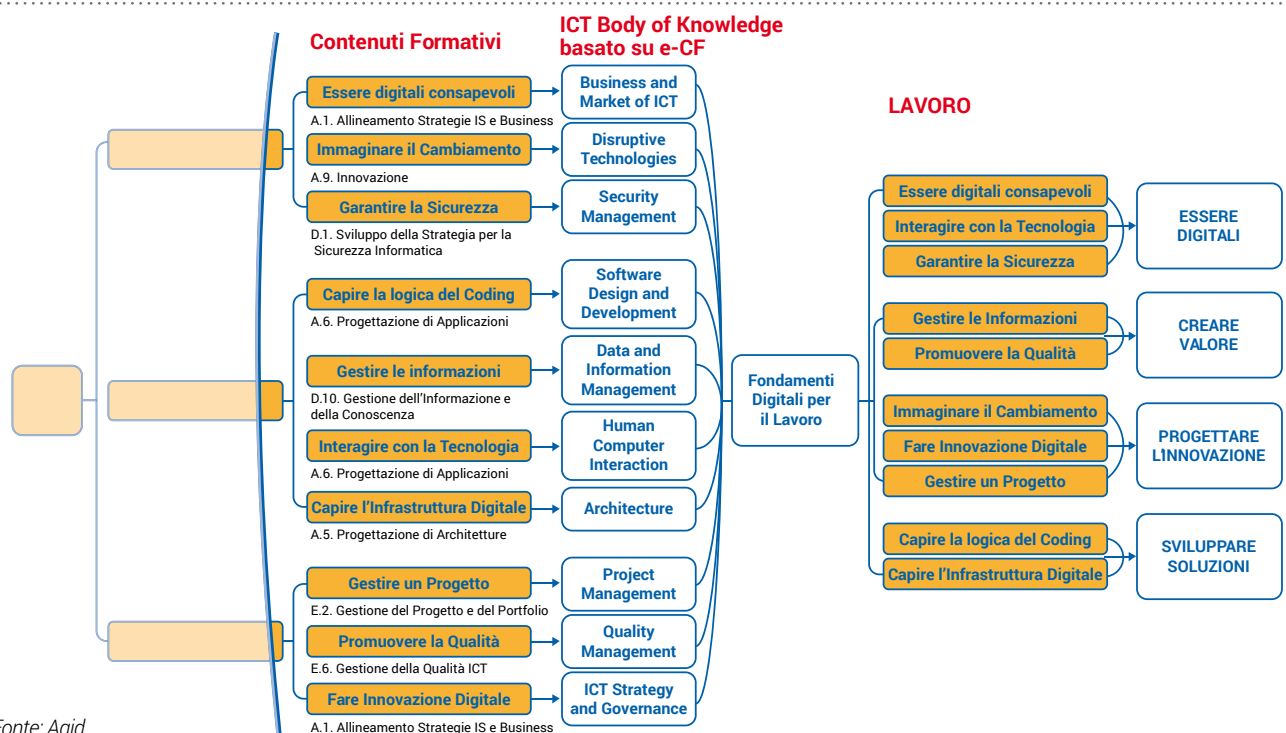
Contenuti Formativi

ICT Body of Knowledge basato su e-CF

Essere digitali consapevoli
A.1. Allineamento Strategie IS e Business

Business and Market of ICT

Immaginare il Cambiamento
A.9. Innovazione

Disruptive Technologies

Garantire la Sicurezza
D.1. Sviluppo della Strategia per la Sicurezza Informatica

Security Management

Capire la logica del Coding
A.6. Progettazione di Applicazioni

Software Design and Development

Gestire le informazioni
D.10. Gestione dell'Informazione e della Conoscenza

Data and Information Management

Interagire con la Tecnologia
A.6. Progettazione di Applicazioni

Human Computer Interaction

Capire l'Infrastruttura Digitale
A.5. Progettazione di Architetture

Architecture

Gestire un Progetto
E.2. Gestione del Progetto e del Portfolio

Project Management

Promuovere la Qualità
E.6. Gestione della Qualità ICT

Quality Management

Fare Innovazione Digitale
A.1. Allineamento Strategie IS e Business

ICT Strategy and Governance

Fondamenti Digitali per il Lavoro

LAVORO

Essere digitali consapevoli
Interagire con la Tecnologia
Garantire la Sicurezza

ESSERE DIGITALI

Gestire le Informazioni
Promuovere la Qualità

CREARE VALORE

Immaginare il Cambiamento
Fare Innovazione Digitale
Gestire un Progetto

PROGETTARE L'INNOVAZIONE

Capire la logica del Coding
Capire l'Infrastruttura Digitale

SVILUPPARE SOLUZIONI

Fonte: Agid